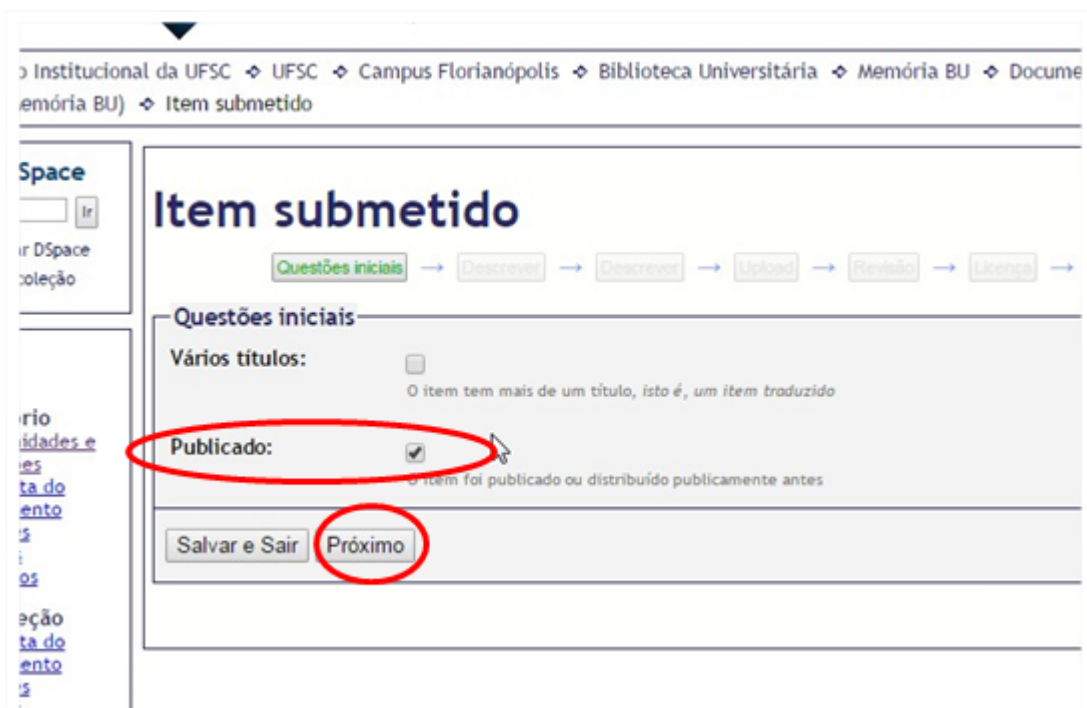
o Institucional da UFSC ◇ UFSC ◇ Campus Florianópolis ◇ Biblioteca Universitária ◇ Memória BU ◇ Docume
emória BU) ◇ Item submetido

Space
Ir
ır DSpace
coleção

rio
idades e
es
ta do
ento
s
os

eção
ta do
ento
s

Item submetido

Questões iniciais → Descrever → Descrever → Upload → Revisão → Licença →

Questões iniciais

Vários títulos:
O item tem mais de um título, *isto é*, *um item traduzido*

Publicado:
O item foi publicado ou distribuído publicamente antes

Salvar e Sair | Próximo